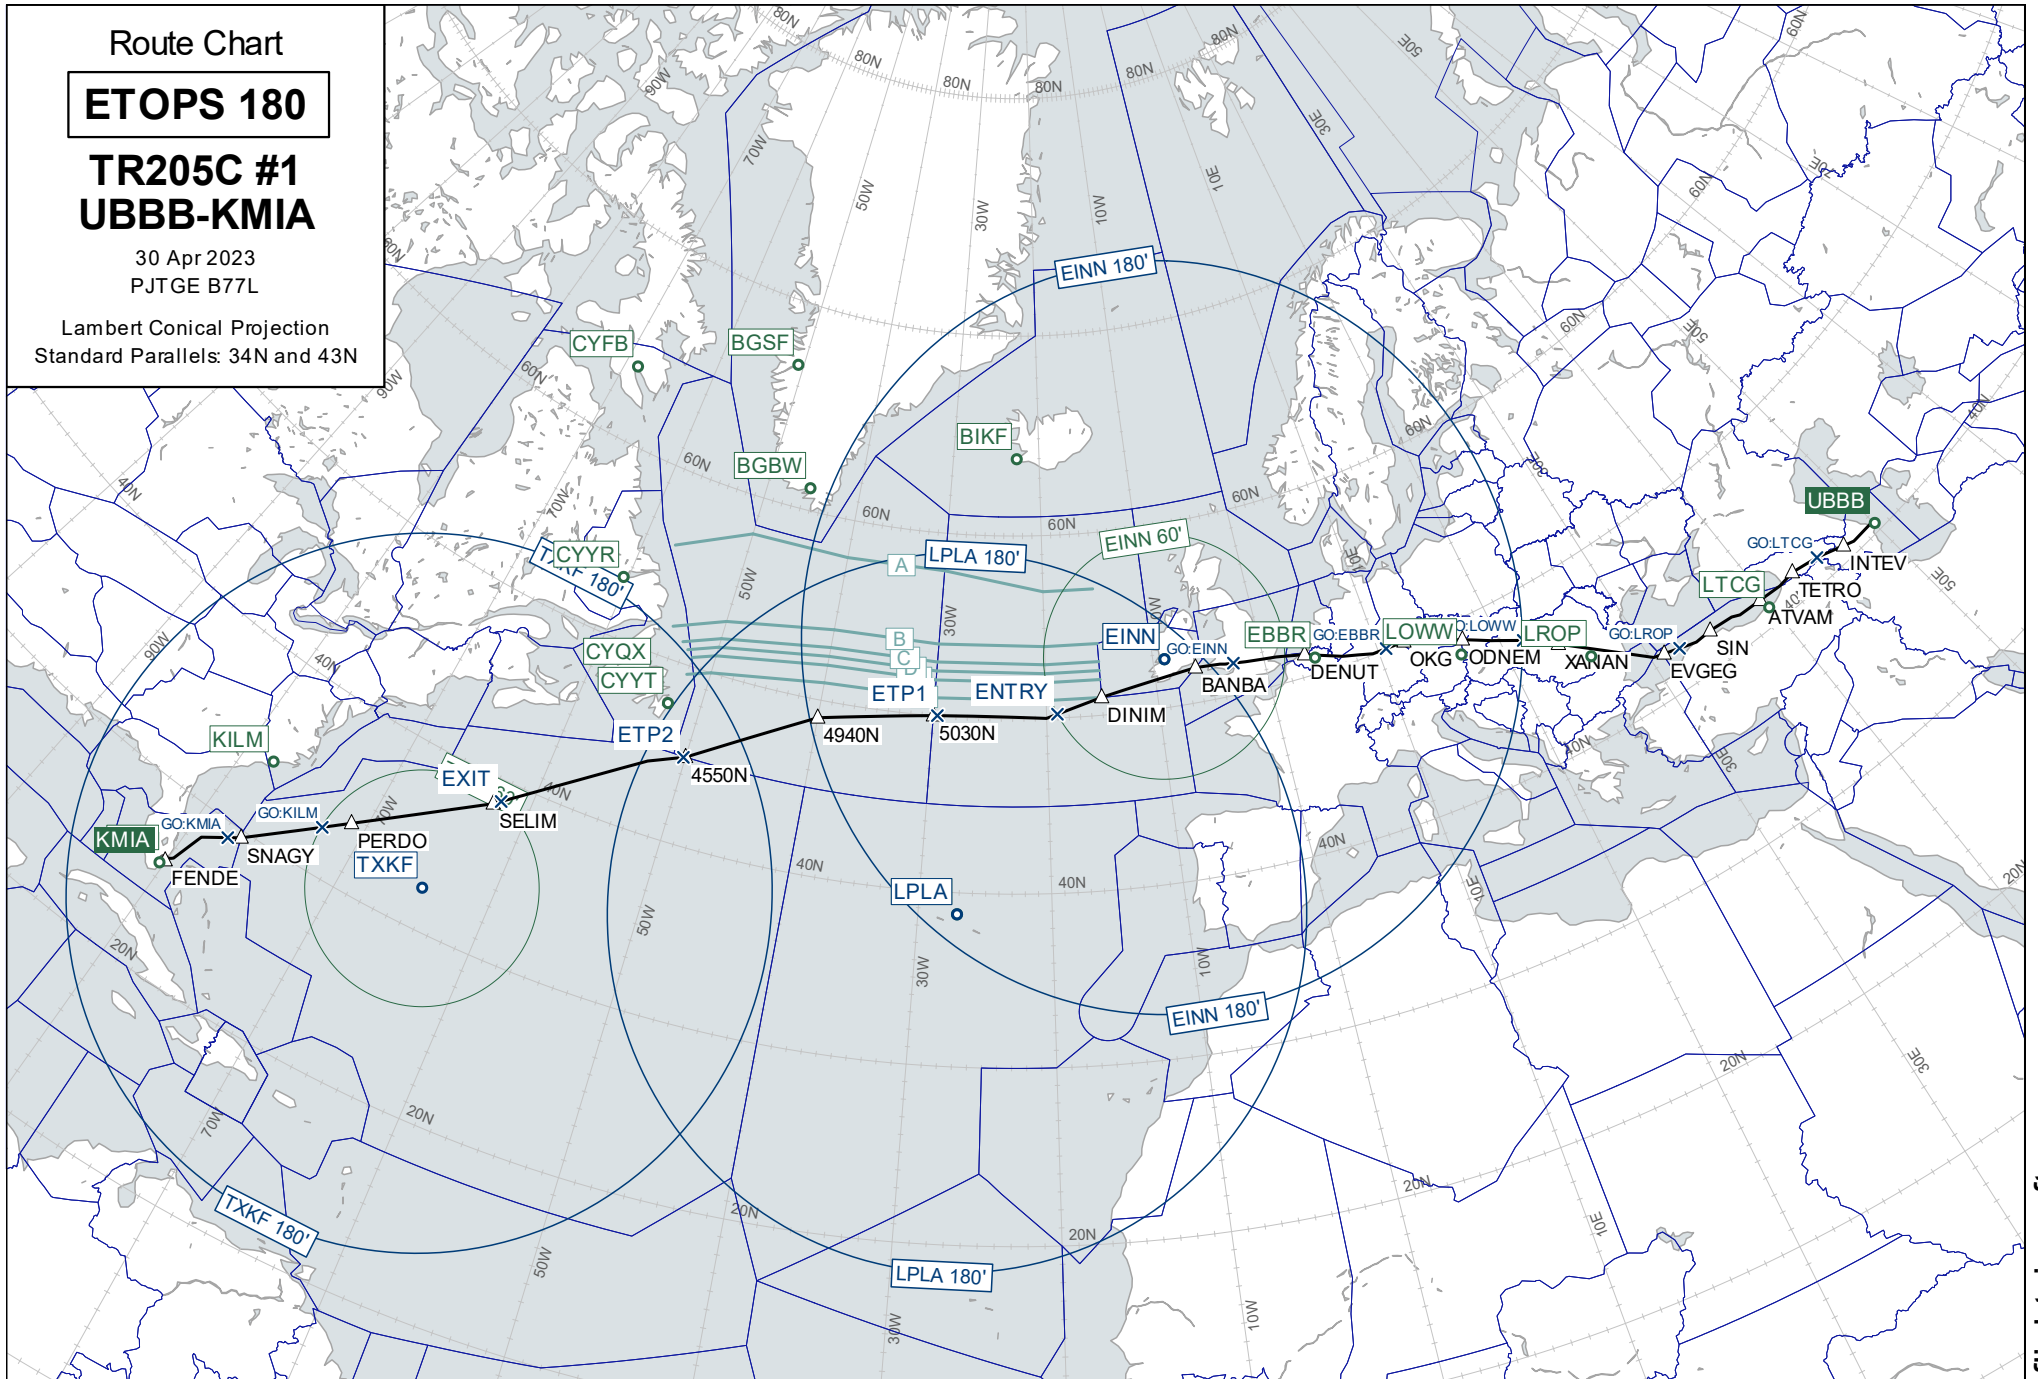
Route Chart

ETOPS 180

TR205C #1
UBBB-KMIA

30 Apr 2023
PJTGE B77L

Lambert Conical Projection
Standard Parallels: 34N and 43N

80N 80N 80N 80N 80N 90W 70W 50W 30W 10W 10E 30E 50E 60N 60N

EINN 180'

CYFB BGSF BIKF BGBW

60N 60N 60N 60N 60N 60N 70W 90W 40N 40N

CYYR TXKF 180'

LPLA 180' EINN 60'

A B C D

CYQX CYYT EINN EBBR LOWW LROP LTCG UBBB

GO:EINN GO:EBBR GO:LOWW GO:LROP GO:LTCG

ETP1 ENTRY ETP2 EXIT

4940N 5030N 4550N DINIM BANBA DENUT OKG ODNEM XANAN EVGEG SIN ATVAM TETRO INTEV

KILM KMIA GO:KMIA GO:KILM SNAGY PERDO SELIM FENDE TXKF

LPLA

40N 40N 40N 40N 40N 20N 20N 20N 20N 20N 20N 70W 50W 50W 30W 30W 10W 10W 10E 10E 20E 30E 20E

EINN 180'

TXKF 180'

LPLA 180'